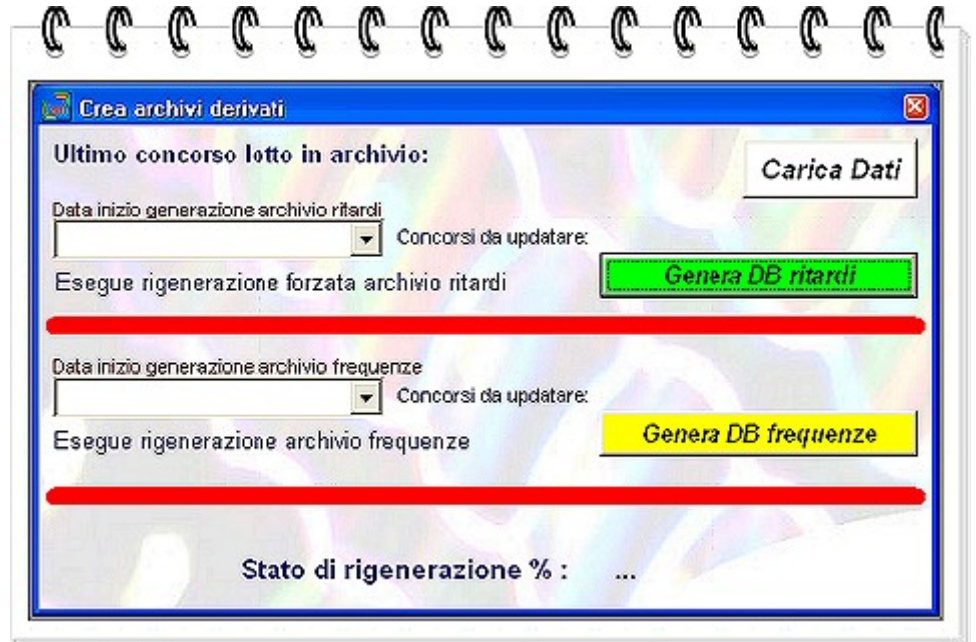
Crea archivi derivati

Ultimo concorso lotto in archivio:

Carica Dati

Data inizio generazione archivio ritardi

Concorsi da updatare:

Esegue rigenerazione forzata archivio ritardi

Genera DB ritardi

Data inizio generazione archivio frequenze

Concorsi da updatare:

Esegue rigenerazione archivio frequenze

Genera DB frequenze

Stato di rigenerazione % : ...